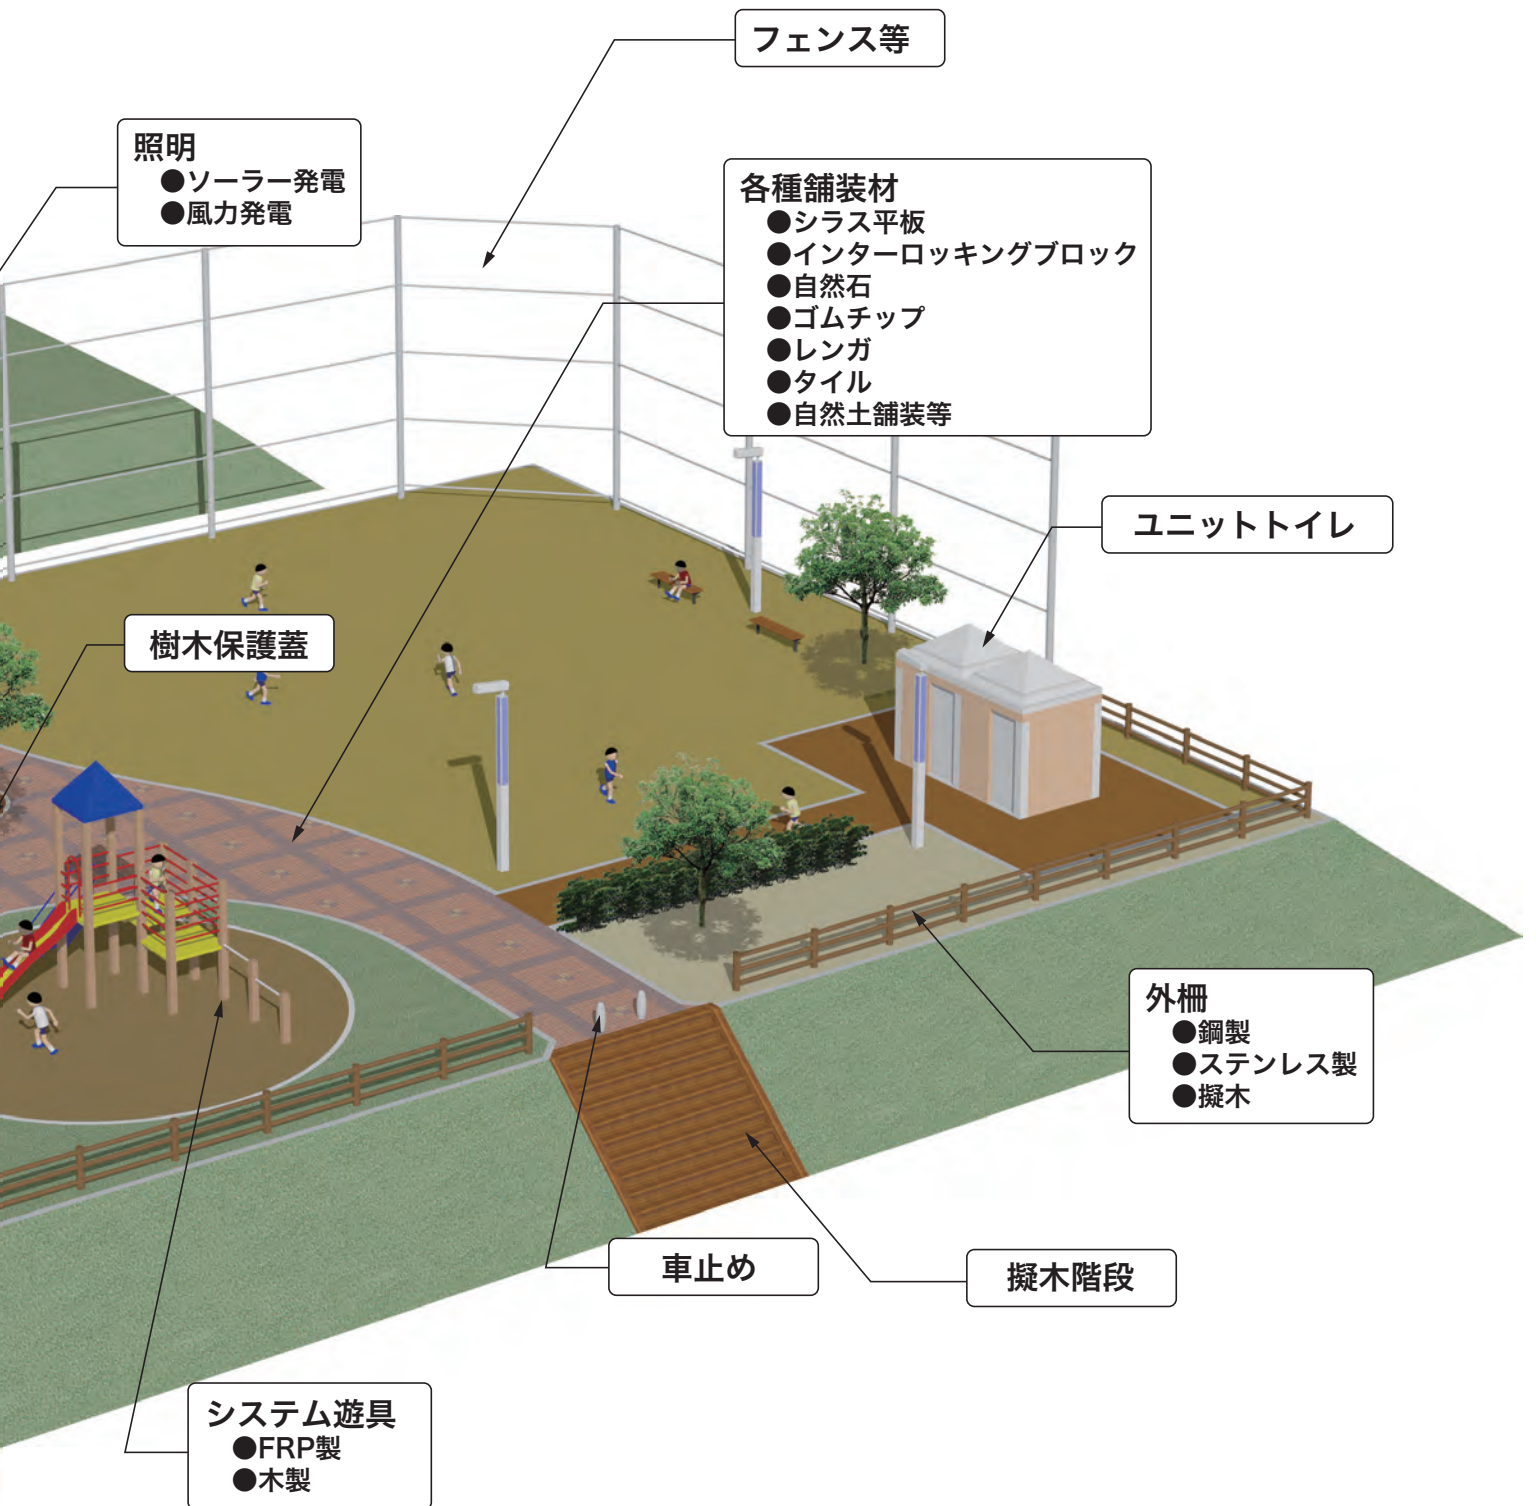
フェンス等

照明
●ソーラー発電
●風力発電

各種舗装材
●シラス平板
●インターロッキングブロック
●自然石
●ゴムチップ
●レンガ
●タイル
●自然土舗装等

ユニットトイレ

樹木保護蓋

外柵
●鋼製
●ステンレス製
●擬木

車止め

擬木階段

システム遊具
●FRP製
●木製